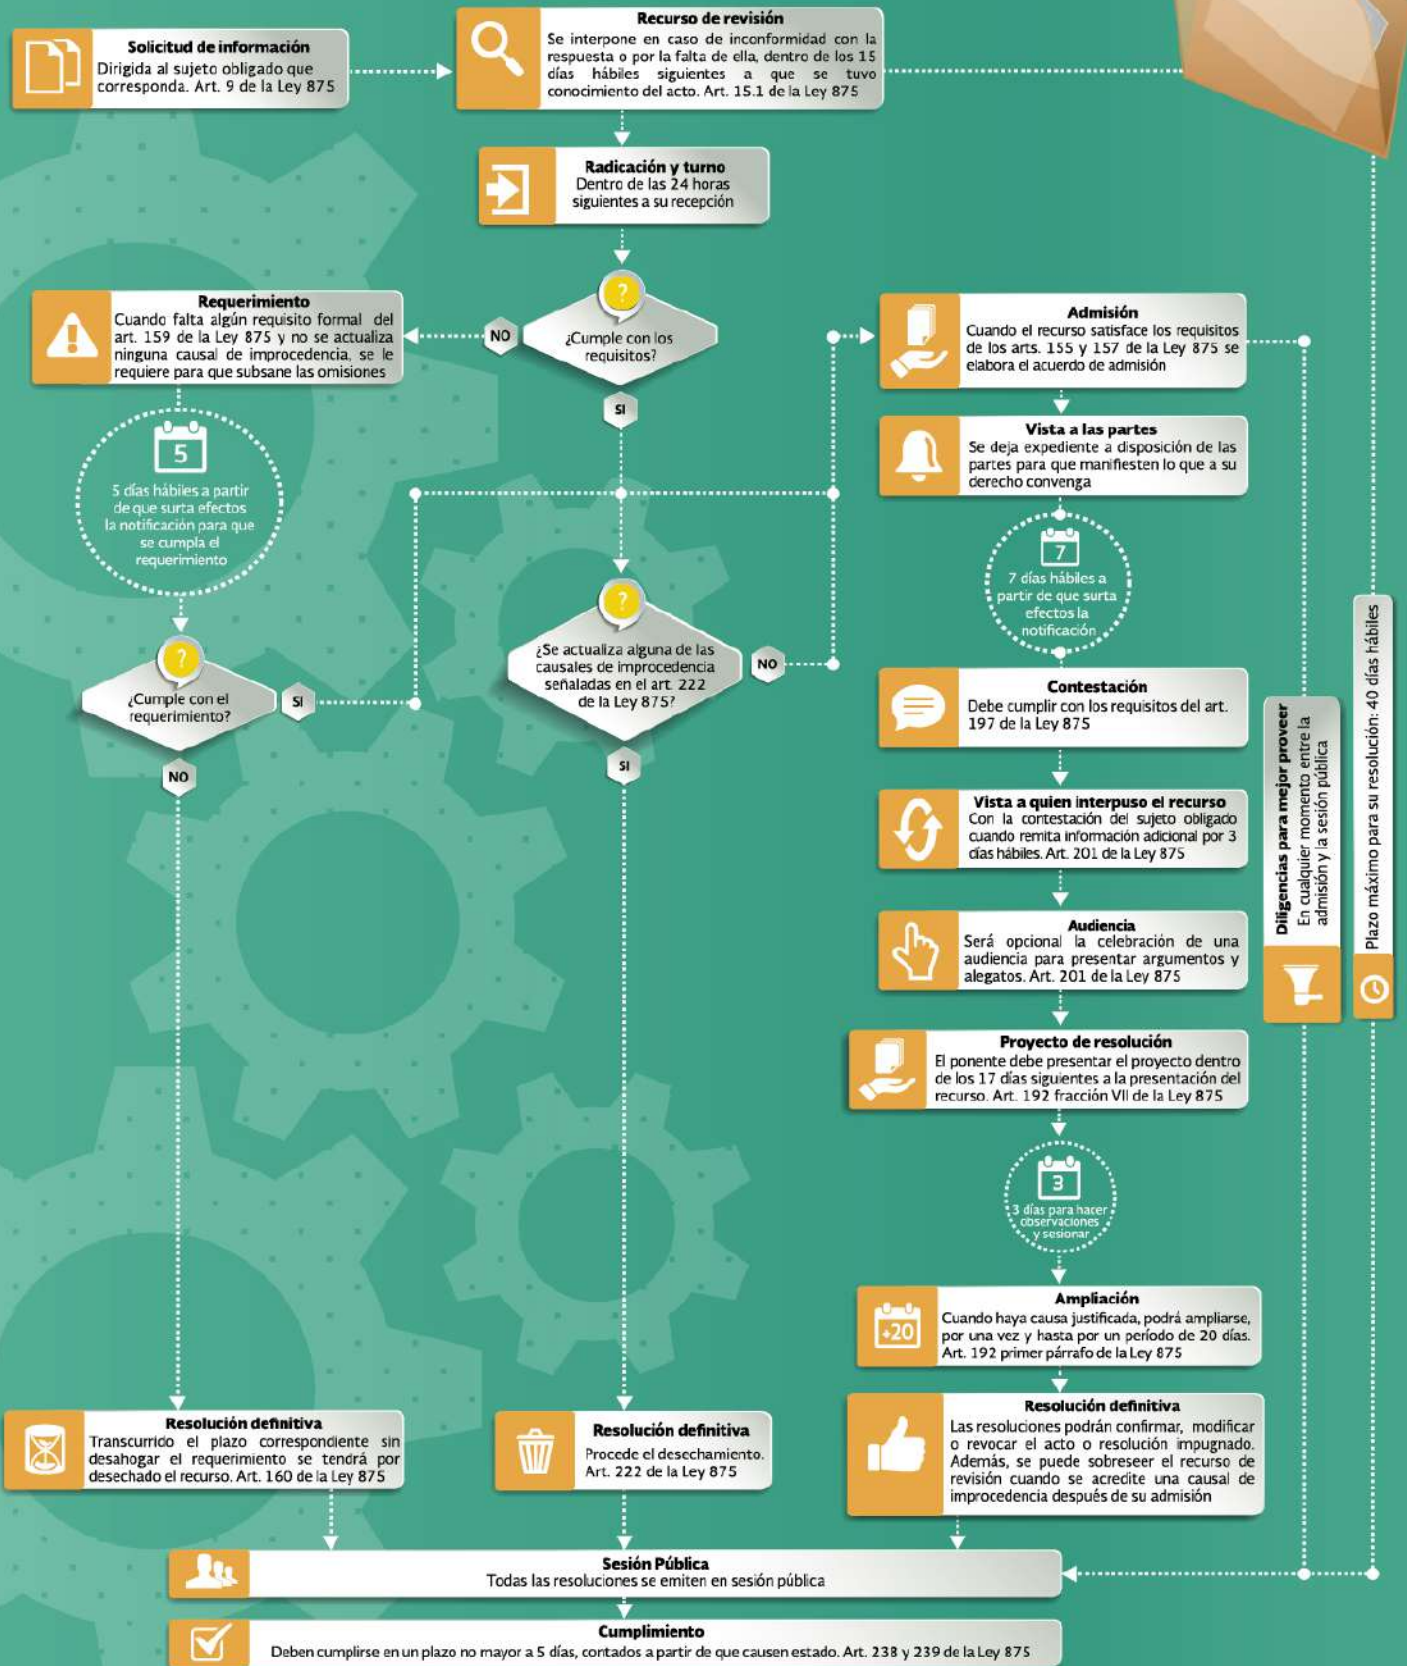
Solicitud de información
Dirigida al sujeto obligado que corresponda. Art. 9 de la Ley 875

Recurso de revisión
Se interpone en caso de inconformidad con la respuesta o por la falta de ella, dentro de los 15 días hábiles siguientes a que se tuvo conocimiento del acto. Art. 15.1 de la Ley 875

Radicación y turno
Dentro de las 24 horas siguientes a su recepción

?
¿Cumple con los requisitos?

NO

Requerimiento
Cuando falta algún requisito formal del art. 159 de la Ley 875 y no se actualiza ninguna causal de improcedencia, se le requiere para que subsane las omisiones

SI

5
5 días hábiles a partir de que surta efectos la notificación para que se cumpla el requerimiento

?
¿Cumple con el requerimiento?

SI

NO

?
¿Se actualiza alguna de las causales de improcedencia señaladas en el art. 222 de la Ley 875?

NO

SI

Admisión
Cuando el recurso satisface los requisitos de los arts. 155 y 157 de la Ley 875 se elabora el acuerdo de admisión

Vista a las partes
Se deja expediente a disposición de las partes para que manifiesten lo que a su derecho convenga

7
7 días hábiles a partir de que surta efectos la notificación

Contestación
Debe cumplir con los requisitos del art. 197 de la Ley 875

Vista a quien interpuso el recurso
Con la contestación del sujeto obligado cuando remita información adicional por 3 días hábiles. Art. 201 de la Ley 875

Audiencia
Será opcional la celebración de una audiencia para presentar argumentos y alegatos. Art. 201 de la Ley 875

Diligencias para mejor proveer
En cualquier momento entre la admisión y la sesión pública

Plazo máximo para su resolución: 40 días hábiles

Proyecto de resolución
El ponente debe presentar el proyecto dentro de los 17 días siguientes a la presentación del recurso. Art. 192 fracción VII de la Ley 875

3
3 días para hacer observaciones y sesionar

Ampliación
+20
Cuando haya causa justificada, podrá ampliarse, por una vez y hasta por un período de 20 días. Art. 192 primer párrafo de la Ley 875

Resolución definitiva
Transcurrido el plazo correspondiente sin desahogar el requerimiento se tendrá por desechado el recurso. Art. 160 de la Ley 875

Resolución definitiva
Procede el desechamiento. Art. 222 de la Ley 875

Resolución definitiva
Las resoluciones podrán confirmar, modificar o revocar el acto o resolución impugnado. Además, se puede sobreseer el recurso de revisión cuando se acredite una causal de improcedencia después de su admisión

Sesión Pública
Todas las resoluciones se emiten en sesión pública

Cumplimiento
Deben cumplirse en un plazo no mayor a 5 días, contados a partir de que causen estado. Art. 238 y 239 de la Ley 875